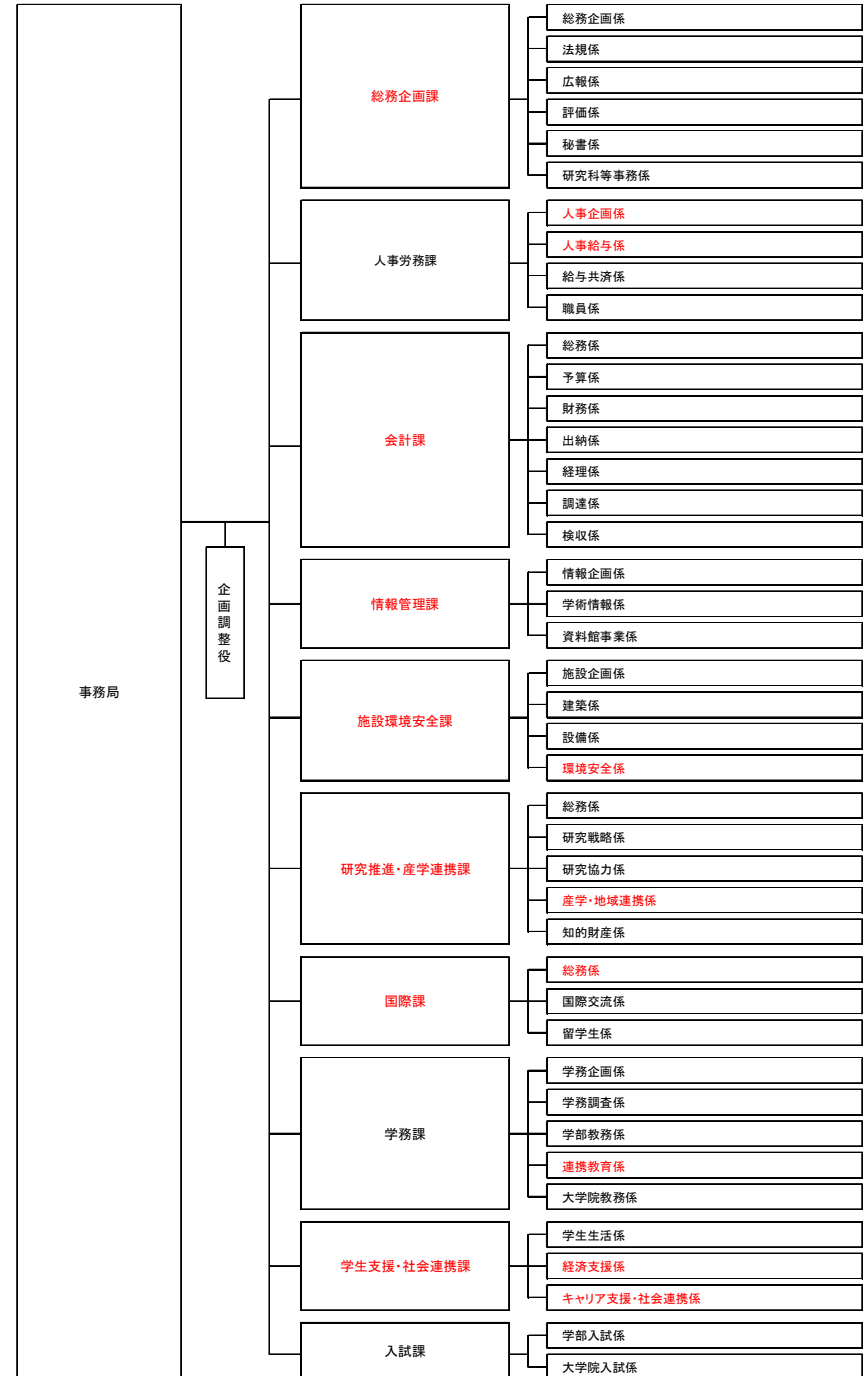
事務局

企画調整役

総務企画課
総務企画係
法規係
広報係
評価係
秘書係
研究科等事務係

人事労務課
人事企画係
人事給与係
給与共済係
職員係

会計課
総務係
予算係
財務係
出納係
経理係
調達係
検収係

情報管理課
情報企画係
学術情報係
資料館事業係

施設環境安全課
施設企画係
建築係
設備係
環境安全係

研究推進・産学連携課
総務係
研究戦略係
研究協力係
産学・地域連携係
知的財産係

国際課
総務係
国際交流係
留学生係

学務課
学務企画係
学務調査係
学部教務係
連携教育係
大学院教務係

学生支援・社会連携課
学生生活係
経済支援係
キャリア支援・社会連携係

入試課
学部入試係
大学院入試係